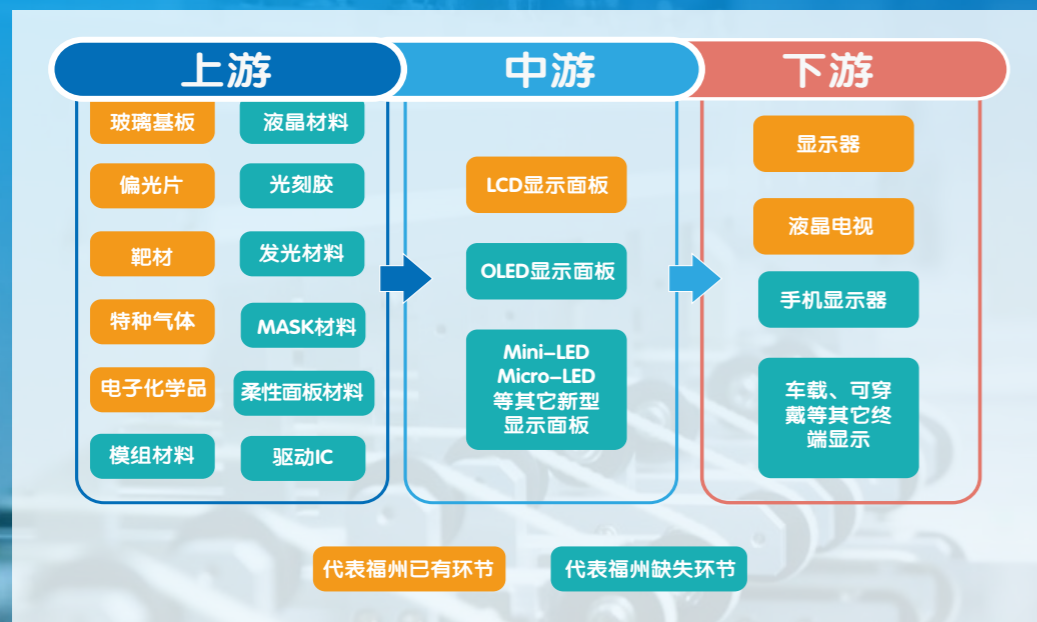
上游

玻璃基板
液晶材料
偏光片
光刻胶
靶材
发光材料
特种气体
MASK材料
电子化学品
柔性面板材料
模组材料
驱动IC

中游

LCD显示面板
OLED显示面板
Mini-LED Micro-LED 等其它新型显示面板

下游

显示器
液晶电视
手机显示器
车载、可穿戴等其它终端显示

代表福州已有环节
代表福州缺失环节